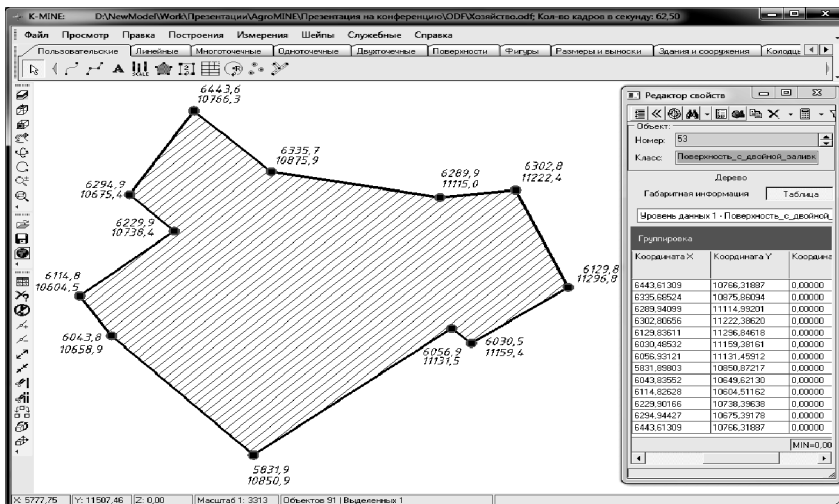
K-MINE: D:\NewModel\Work\Презентации\AgroMINE\Презентация на конференцию\ODF\Хозяйство.odf; Кол-во кадров в секунду: 62,50

Файл Просмотр Правка Построения Измерения Шейпы Служебные Справка

Пользовательские Линейные Многоточечные Одноточечные Двухточечные Поверхности Фигуры Размеры и выноски Здания и сооружения Колодц

6443,6
10766,3

6335,7
10875,9

6289,9
11115,0

6302,8
11222,4

6294,9
10675,4

6229,9
10738,4

6114,8
10604,5

6129,8
11296,8

6043,8
10658,9

6056,9
11131,5

6030,5
11159,4

5831,9
10850,9

Редактор свойств

Объект:
Номер: 53
Класс: Поверхность_с_двойной_залив

Дерево
Габаритная информация Таблица

Уровень данных 1 - Поверхность_с_двойной_

Группировка

| Координата X | Координата Y | Координ |
|---|---|---|
| 6443,61309 | 10766,31887 | 0,00000 |
| 6335,68524 | 10875,86094 | 0,00000 |
| 6289,94099 | 11114,99201 | 0,00000 |
| 6302,80656 | 11222,38620 | 0,00000 |
| 6129,83611 | 11296,84618 | 0,00000 |
| 6030,48532 | 11159,38161 | 0,00000 |
| 6056,93121 | 11131,45912 | 0,00000 |
| 5831,89803 | 10850,87217 | 0,00000 |
| 6043,83552 | 10649,62130 | 0,00000 |
| 6114,82628 | 10604,51162 | 0,00000 |
| 6229,90166 | 10738,39638 | 0,00000 |
| 6294,94427 | 10675,39178 | 0,00000 |
| 6443,61309 | 10766,31887 | 0,00000 |

MIN=0,00

X: 5777,75 Y: 11507,46 Z: 0,00 Масштаб 1: 3313 Объектов 91 | Выделенных 1